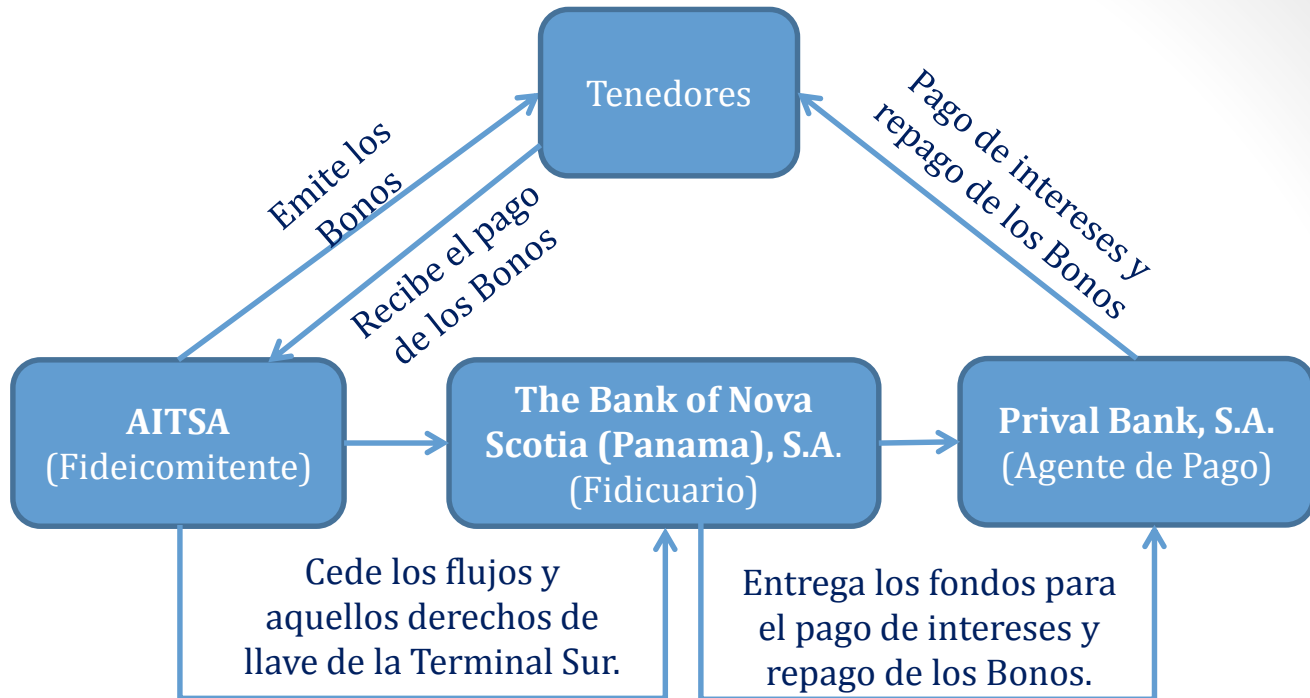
Tenedores

Emite los Bonos

Recibe el pago de los Bonos

Pago de intereses y repago de los Bonos

AITSA
(Fideicomitente)

The Bank of Nova Scotia (Panama), S.A.
(Fiduciario)

Prival Bank, S.A.
(Agente de Pago)

Cede los flujos y aquellos derechos de llave de la Terminal Sur.

Entrega los fondos para el pago de intereses y repago de los Bonos.